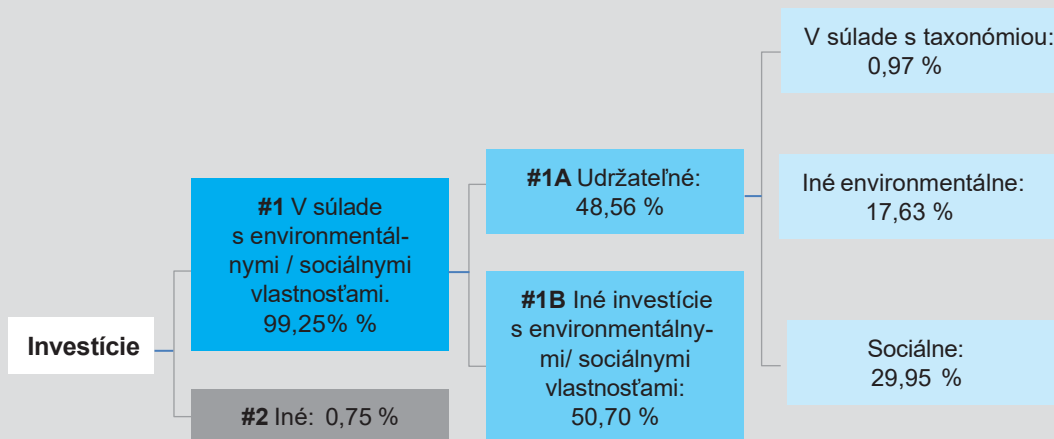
Investície

**#1** V súlade s environmentálnymi / sociálnymi vlastnosťami. 99,25% %

**#2** Iné: 0,75 %

**#1A** Udržateľné: 48,56 %

**#1B** Iné investície s environmentálnymi/ sociálnymi vlastnosťami: 50,70 %

V súlade s taxonómiou: 0,97 %

Iné environmentálne: 17,63 %

Sociálne: 29,95 %